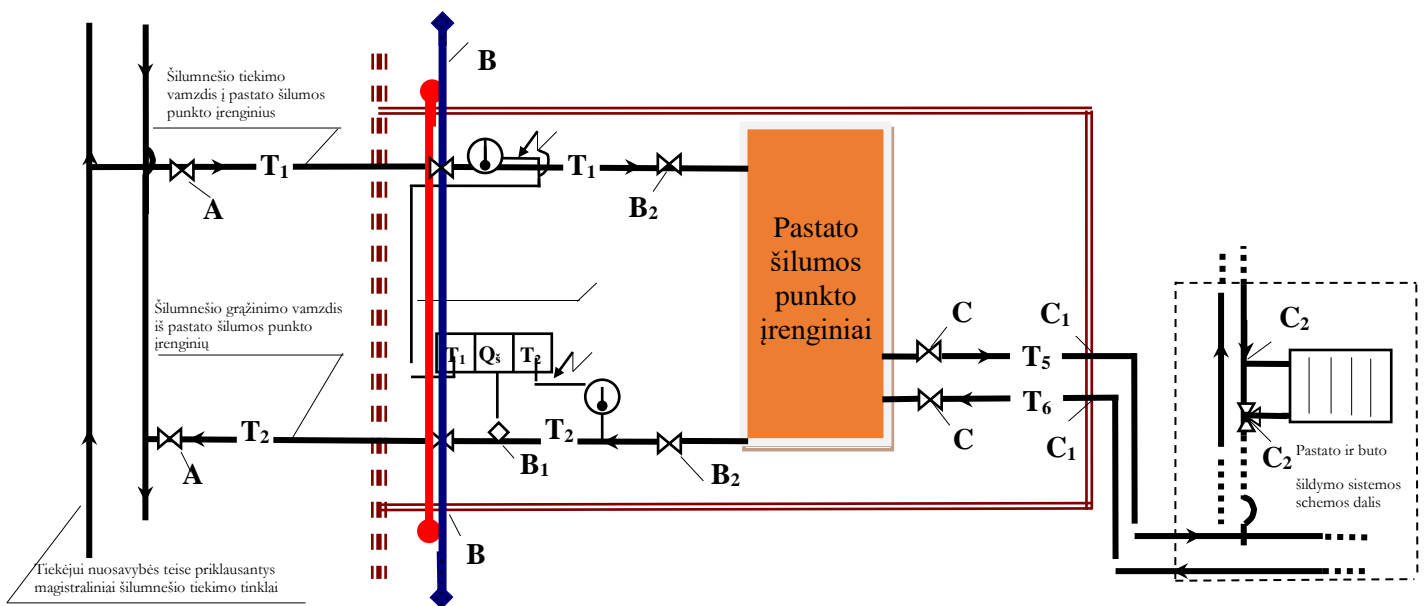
B

Šilumnešio tiekimo vamzdis į pastato šilumos punkto įrenginius

$T_1$

$T_1$

A

$B_2$

Pastato šilumos punkto įrenginiai

Šilumnešio grąžinimo vamzdis iš pastato šilumos punkto įrenginių

$T_1$ $Q_š$ $T_2$

C

$C_1$

$T_5$

$C_2$

$T_6$

C

$C_1$

$T_2$

$T_2$

A

$B_1$

$B_2$

$C_2$ Pastato ir buto šildymo sistemos schemos dalis

B

Tiekėjui nuosavybės teise priklausantys magistraliniai šilumnešio tiekimo tinklai